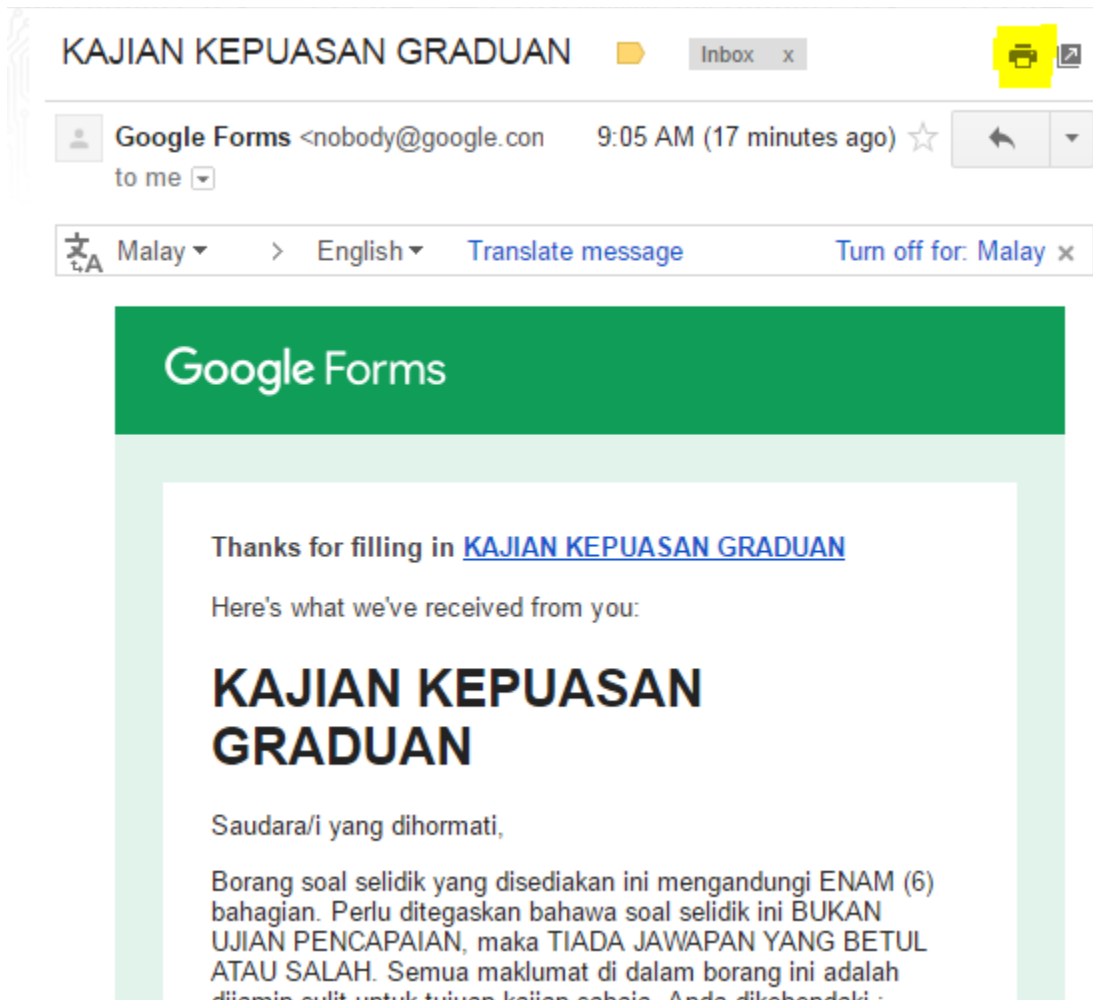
KAJIAN KEPUASAN GRADUAN

Inbox x

Google Forms <nobody@google.con

9:05 AM (17 minutes ago)

to me

Malay > English Translate message Turn off for: Malay ×

Google Forms

Thanks for filling in KAJIAN KEPUASAN GRADUAN

Here's what we've received from you:

KAJIAN KEPUASAN GRADUAN

Saudara/i yang dihormati,

Borang soal selidik yang disediakan ini mengandungi ENAM (6) bahagian. Perlu ditegaskan bahawa soal selidik ini BUKAN UJIAN PENCAPAIAN, maka TIADA JAWAPAN YANG BETUL ATAU SALAH. Semua maklumat di dalam borang ini adalah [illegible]